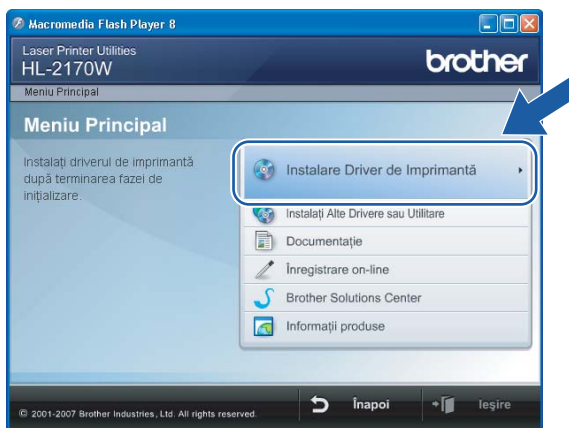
Macromedia Flash Player 8

Laser Printer Utilities
HL-2170W

brother

Meniu Principal

Meniu Principal

Instalaţi driverul de imprimantă după terminarea fazei de iniţializare.

Instalare Driver de Imprimantă

Instalaţi Alte Drivere sau Utilitare

Documentaţie

Înregistrare on-line

Brother Solutions Center

Informaţii produse

© 2001-2007 Brother Industries, Ltd. All rights reserved.

Înapoi

Ieşire